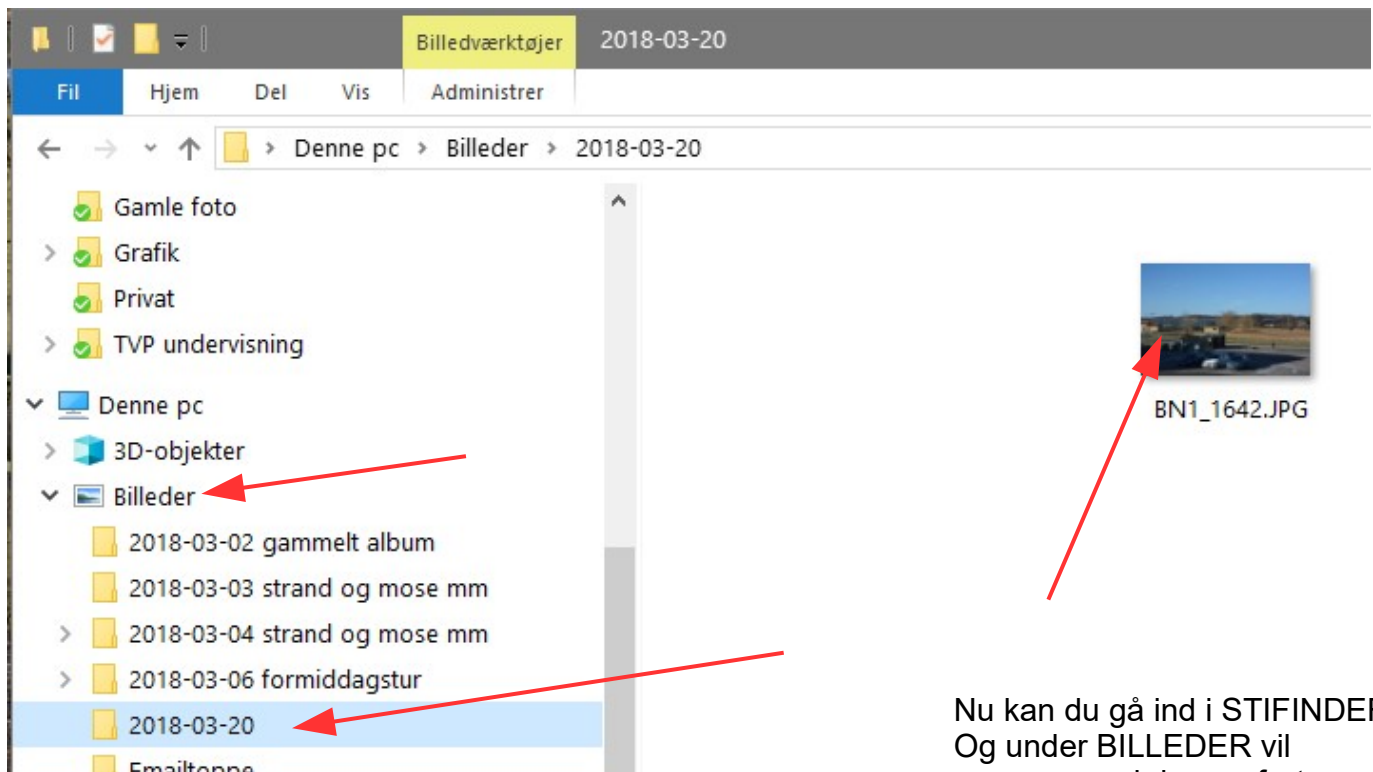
Billedværktøjer
2018-03-20
Fil
Hjem
Del
Vis
Administrer
Denne pc > Billeder > 2018-03-20
Gamle foto
Grafik
Privat
TVP undervisning
Denne pc
3D-objekter
Billeder
2018-03-02 gammelt album
2018-03-03 strand og mose mm
2018-03-04 strand og mose mm
2018-03-06 formiddagstur
2018-03-20
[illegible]
BN1_1642.JPG
Nu kan du gå ind i STIFINDE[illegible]
Og under BILLEDER vil
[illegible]